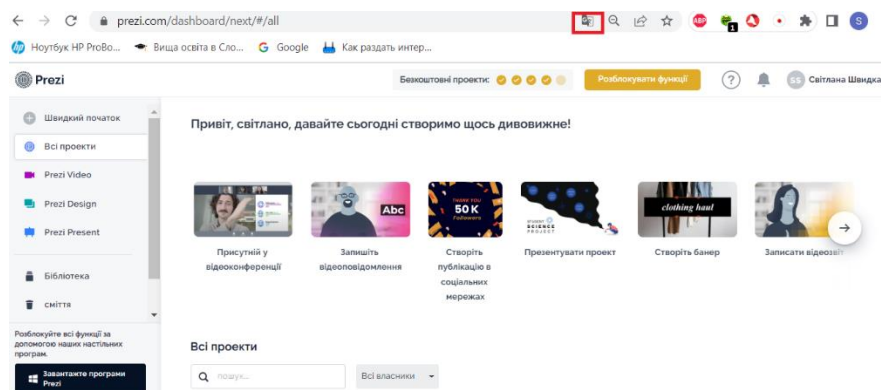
prezi.com/dashboard/next/#/all

Ноутбук HP ProBo... Вища освіта в Сло... Google Как раздать интер...

Prezi

Безкоштовні проекти:

Розблокувати функції

SS Світлана Швидка

Швидкий початок

Всі проекти

Prezi Video

Prezi Design

Prezi Present

Бібліотека

сміття

Розблокуйте всі функції за допомогою наших настільних програм.

Завантажте програми Prezi

Привіт, світлано, давайте сьогодні створимо щось дивовижне!

Abc

THANK YOU 50 K Followers

SCIENCE PROJECT

clothing haul

Присутній у відеоконференції

Запишіть відеоповідомлення

Створіть публікацію в соціальних мережах

Презентувати проект

Створіть банер

Записати відеозі

Всі проекти

пошук...

Всі власники